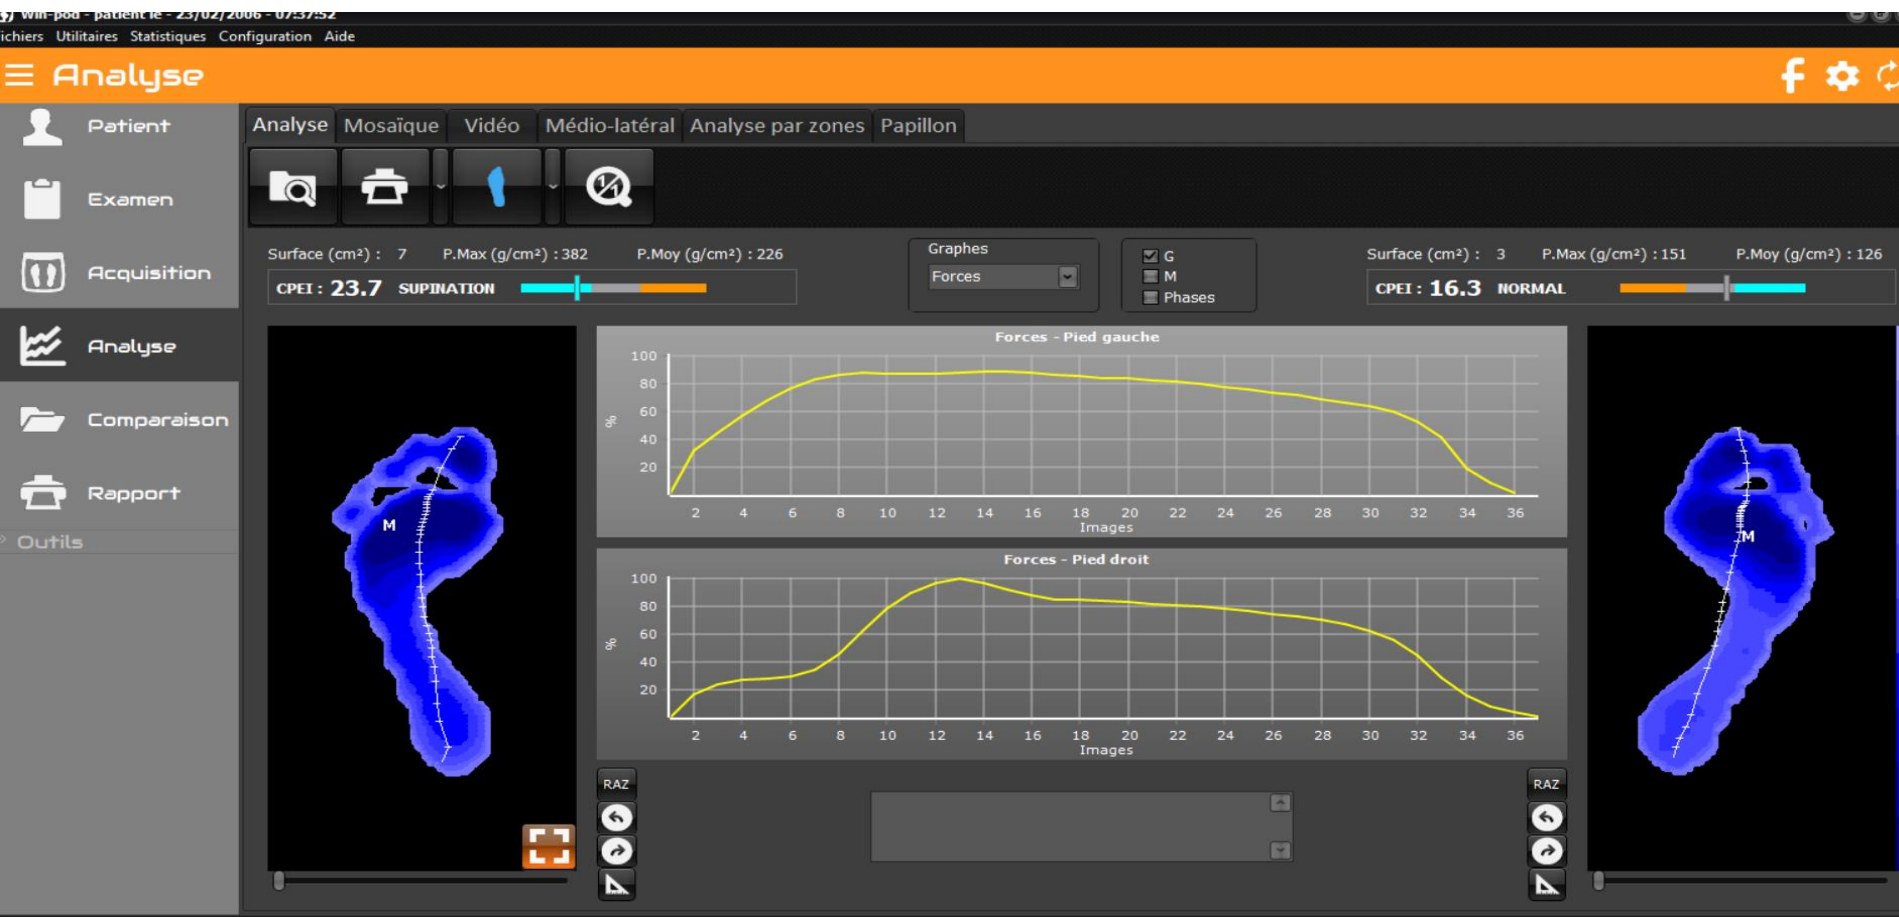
Win-pod - patient le - 23/02/2006 - 07:37:52
ichiers Utilitaires Statistiques Configuration Aide

Analyse

Patient
Examen
Acquisition
Analyse
Comparaison
Rapport
Outils

Analyse Mosaïque Vidéo Médio-latéral Analyse par zones Papillon

Surface (cm²) : 7 P.Max (g/cm²) : 382 P.Moy (g/cm²) : 226
CPEI : 23.7 SUPINATION

Graphes
Forces

G
M
Phases

Surface (cm²) : 3 P.Max (g/cm²) : 151 P.Moy (g/cm²) : 126
CPEI : 16.3 NORMAL

M

Forces - Pied gauche
100
80
60
40
20
%
2 4 6 8 10 12 14 16 18 20 22 24 26 28 30 32 34 36
Images

Forces - Pied droit
100
80
60
40
20
%
2 4 6 8 10 12 14 16 18 20 22 24 26 28 30 32 34 36
Images

M

RAZ
RAZ